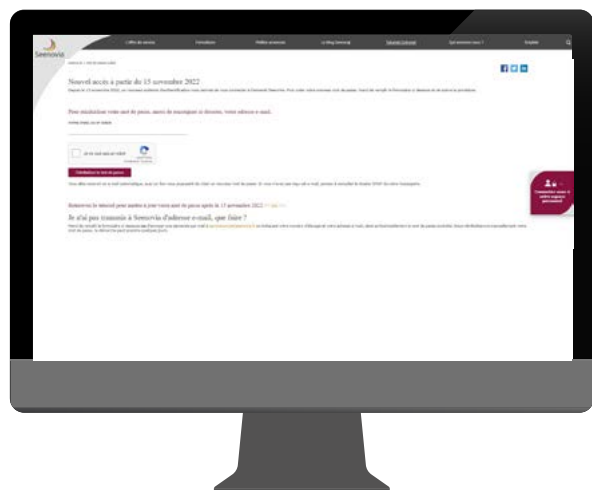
Seenovia

Nouvel accès à partir du 15 novembre 2022

Pour réinitialiser votre mot de passe, merci de renseigner ci-dessous, votre adresse e-mail.

Je ne suis pas un robot

Réinitialiser le mot de passe

Retrouvez le tutoriel pour mettre à jour votre mot de passe après le 15 novembre 2022

Je n'ai pas transmis à Seenovia d'adresse e-mail, que faire ?

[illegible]